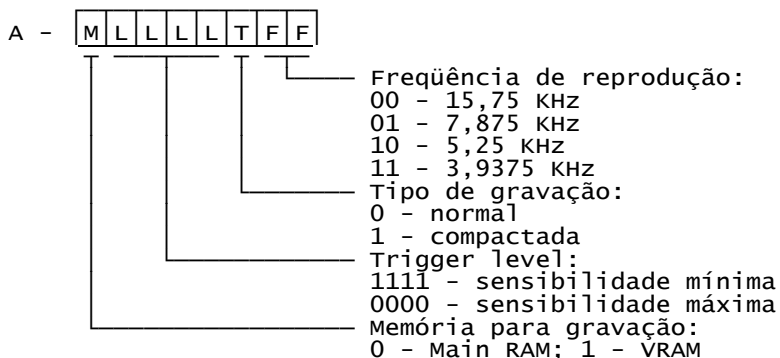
A - | M | L | L | L | L | T | F | F |

Freqüência de reprodução:
00 - 15,75 KHz
01 - 7,875 KHz
10 - 5,25 KHz
11 - 3,9375 KHz

Tipo de gravação:
0 - normal
1 - compactada

Trigger level:
1111 - sensibilidade mínima
0000 - sensibilidade máxima

Memória para gravação:
0 - Main RAM; 1 - VRAM